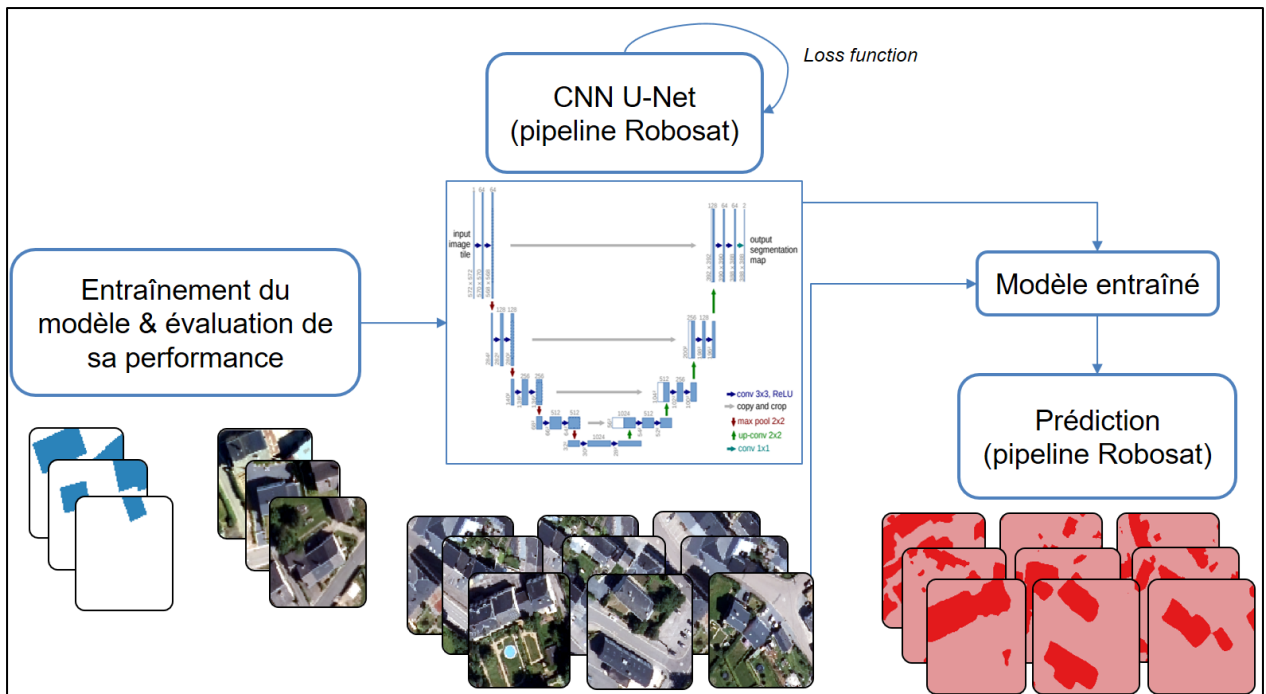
Loss function

CNN U-Net
(pipeline Robosat)

Entraînement du modèle & évaluation de sa performance

input image tile

output segmentation map

1 64 64

572 x 572

570 x 570

568 x 568

128 128

64 64 2

388 x 388

390 x 390

392 x 392

128 128

256 128

256 256

512 256

512 512

1024 512

1024

conv 3x3, ReLU

copy and crop

max pool 2x2

up-conv 2x2

conv 1x1

Modèle entraîné

Prédiction
(pipeline Robosat)